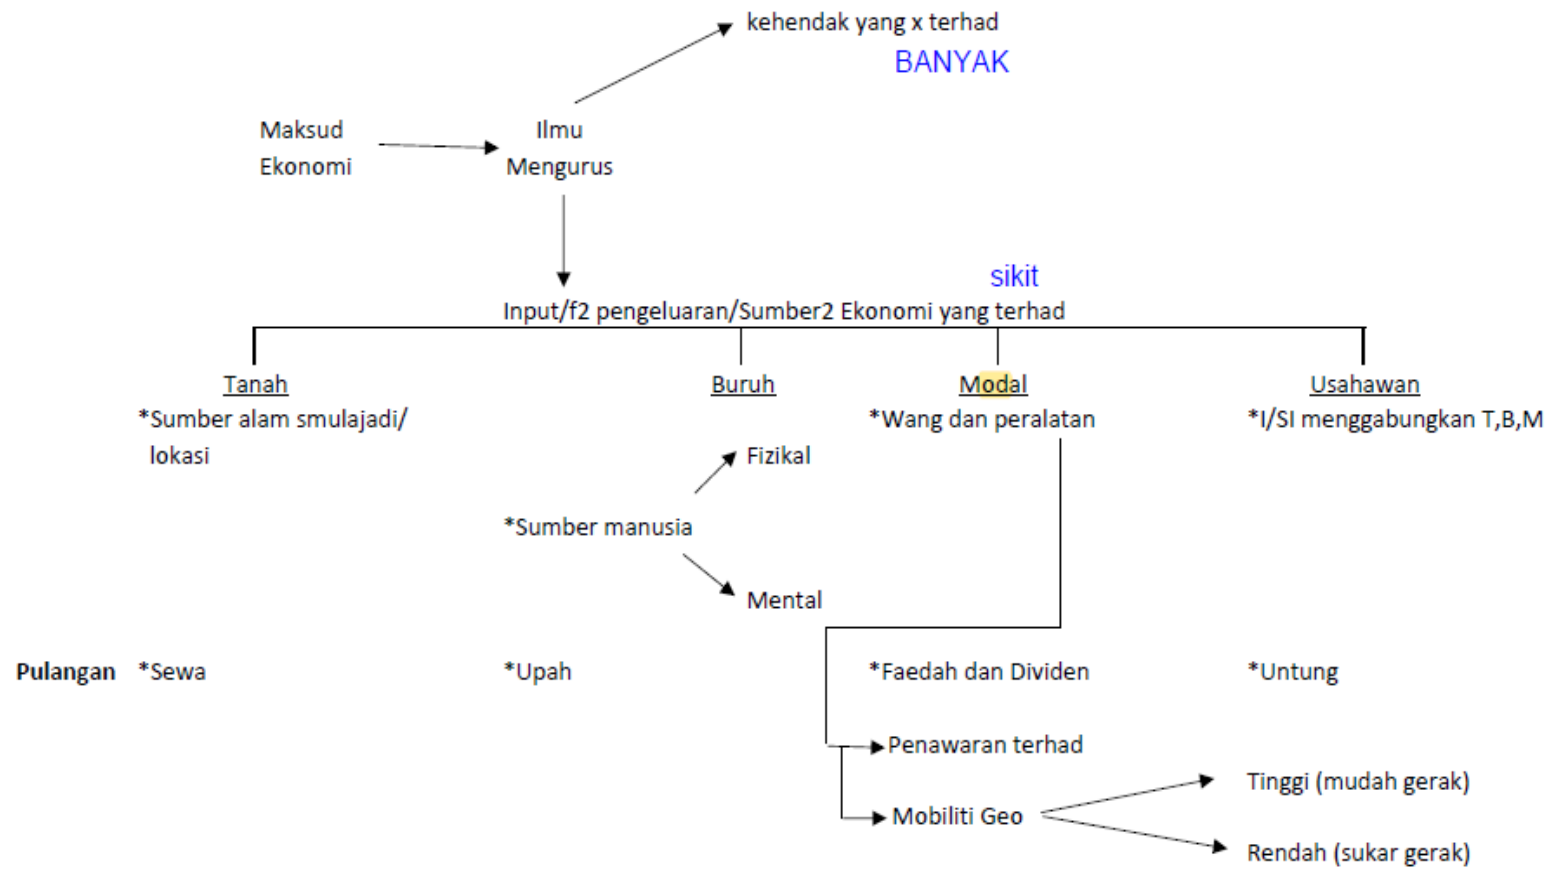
kehendak yang x terhad
BANYAK

Maksud Ekonomi

Ilmu Mengurus

sikit
Input/f2 pengeluaran/Sumber2 Ekonomi yang terhad

Tanah
*Sumber alam smulajadi/ lokasi

Buruh
*Sumber manusia
Fizikal
Mental

Modal
*Wang dan peralatan

Usahawan
*I/SI menggabungkan T,B,M

Pulangan *Sewa *Upah *Faedah dan Dividen *Untung

Penawaran terhad
Mobiliti Geo
Tinggi (mudah gerak)
Rendah (sukar gerak)